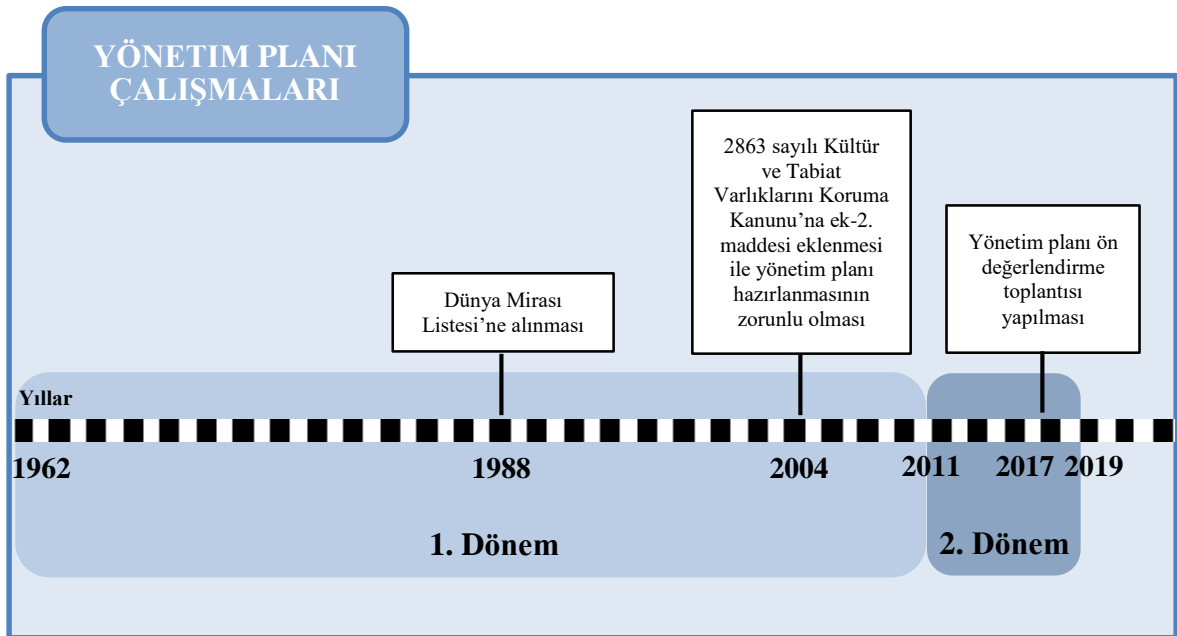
YÖNETIM PLANI ÇALIŞMALARI

2863 sayılı Kültür ve Tabiat Varlıklarını Koruma Kanunu'na ek-2. maddesi eklenmesi ile yönetim planı hazırlanmasının zorunlu olması

Yönetim planı ön değerlendirme toplantısı yapılması

Dünya Mirası Listesi'ne alınması

Yıllar

1962

1988

2004

2011

2017

2019

1. Dönem

2. Dönem